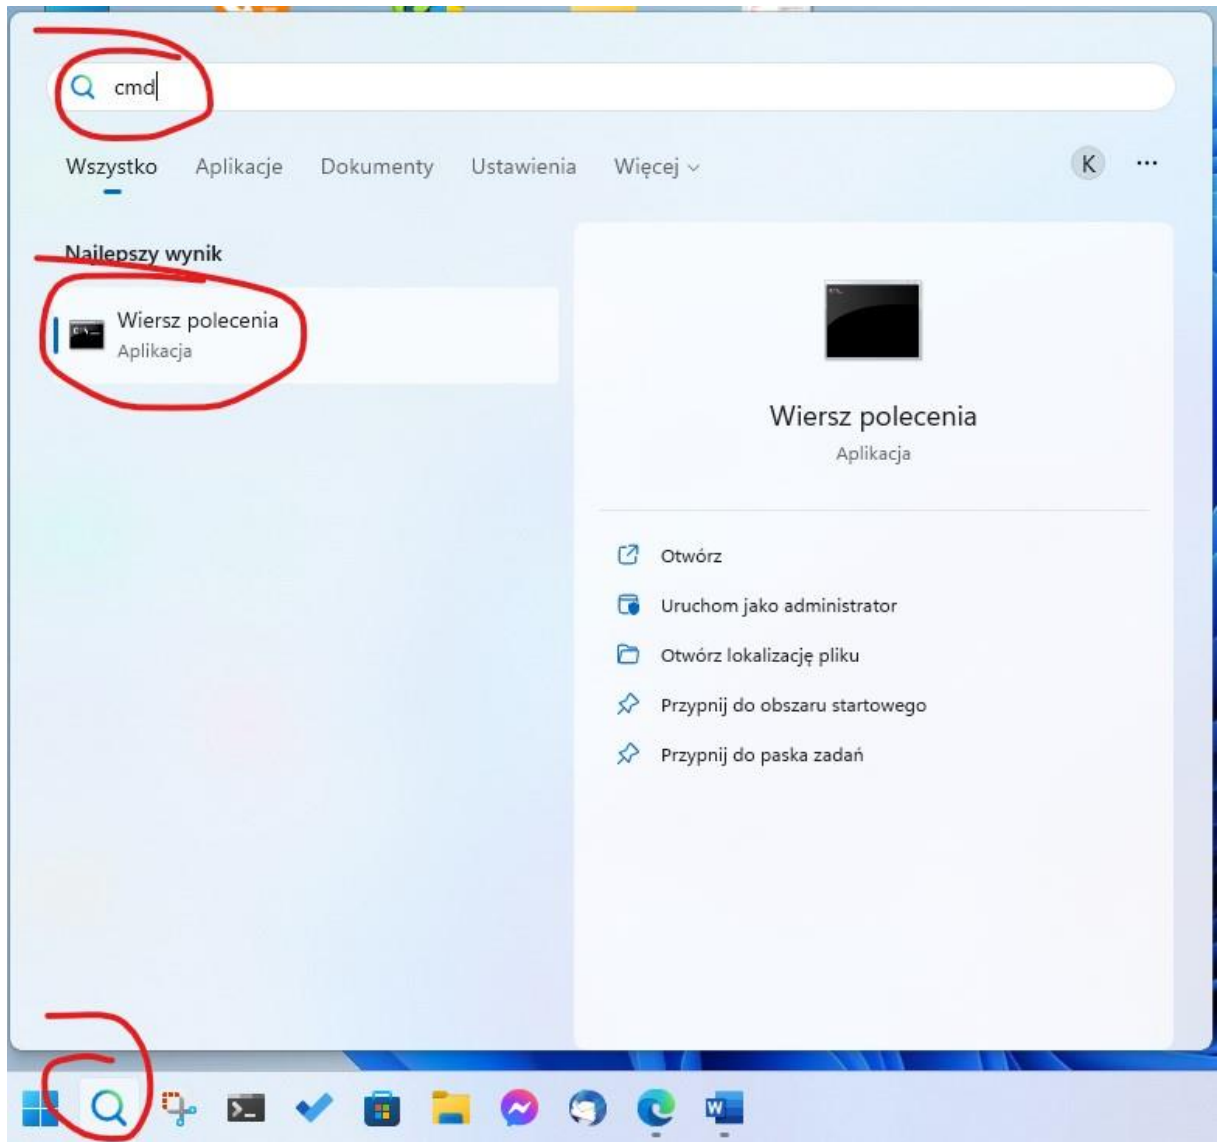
cmd

Wszystko Aplikacje Dokumenty Ustawienia Więcej K ···

Najlepszy wynik

Wiersz polecenia
Aplikacja

Wiersz polecenia
Aplikacja

Otwórz
Uruchom jako administrator
Otwórz lokalizację pliku
Przypnij do obszaru startowego
Przypnij do paska zadań